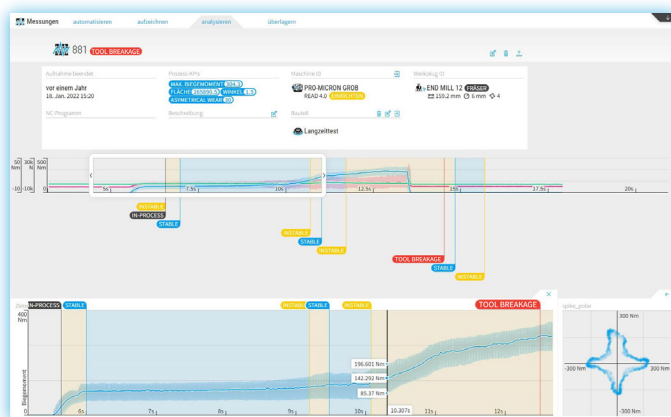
Messungen automatisieren aufzeichnen analysieren überlagern

881 TOOL BREAKAGE

Aufnahme beendet
vor einem Jahr
18. Jan. 2022 15:20

Prozess-KPIs
MAX. BIEGEMOMENT 364.2
FLÄCHE 152092.2 WINKEL 1.3
ASYMETRICAL WEAR 30

Maschine ID
PRO-MICRON GROB
READ 4.0

Werkzeug ID
END MILL 12 FRÄSER
159.2 mm 6 mm 4

NC-Programm

Beschreibung

Bauteil
Langzeittest

50 Nm
30k N
10 Nm
-10 -10k

1.5s 10s 12.5s 15s 17.5s 20s

INSTABLE
IN-PROCESS
STABLE
INSTABLE
STABLE
INSTABLE
TOOL BREAKAGE
STABLE
INSTABLE

IN-PROCESS STABLE INSTABLE STABLE INSTABLE TOOL BREAKAGE

400 Nm
300
200
100

Biegemoment

196.601 Nm
142.292 Nm
85.37 Nm

6s 7s 8s 9s 10s 10.307s 11s 12s

spike_polar
300 Nm
-300 Nm
300 Nm
-300 Nm